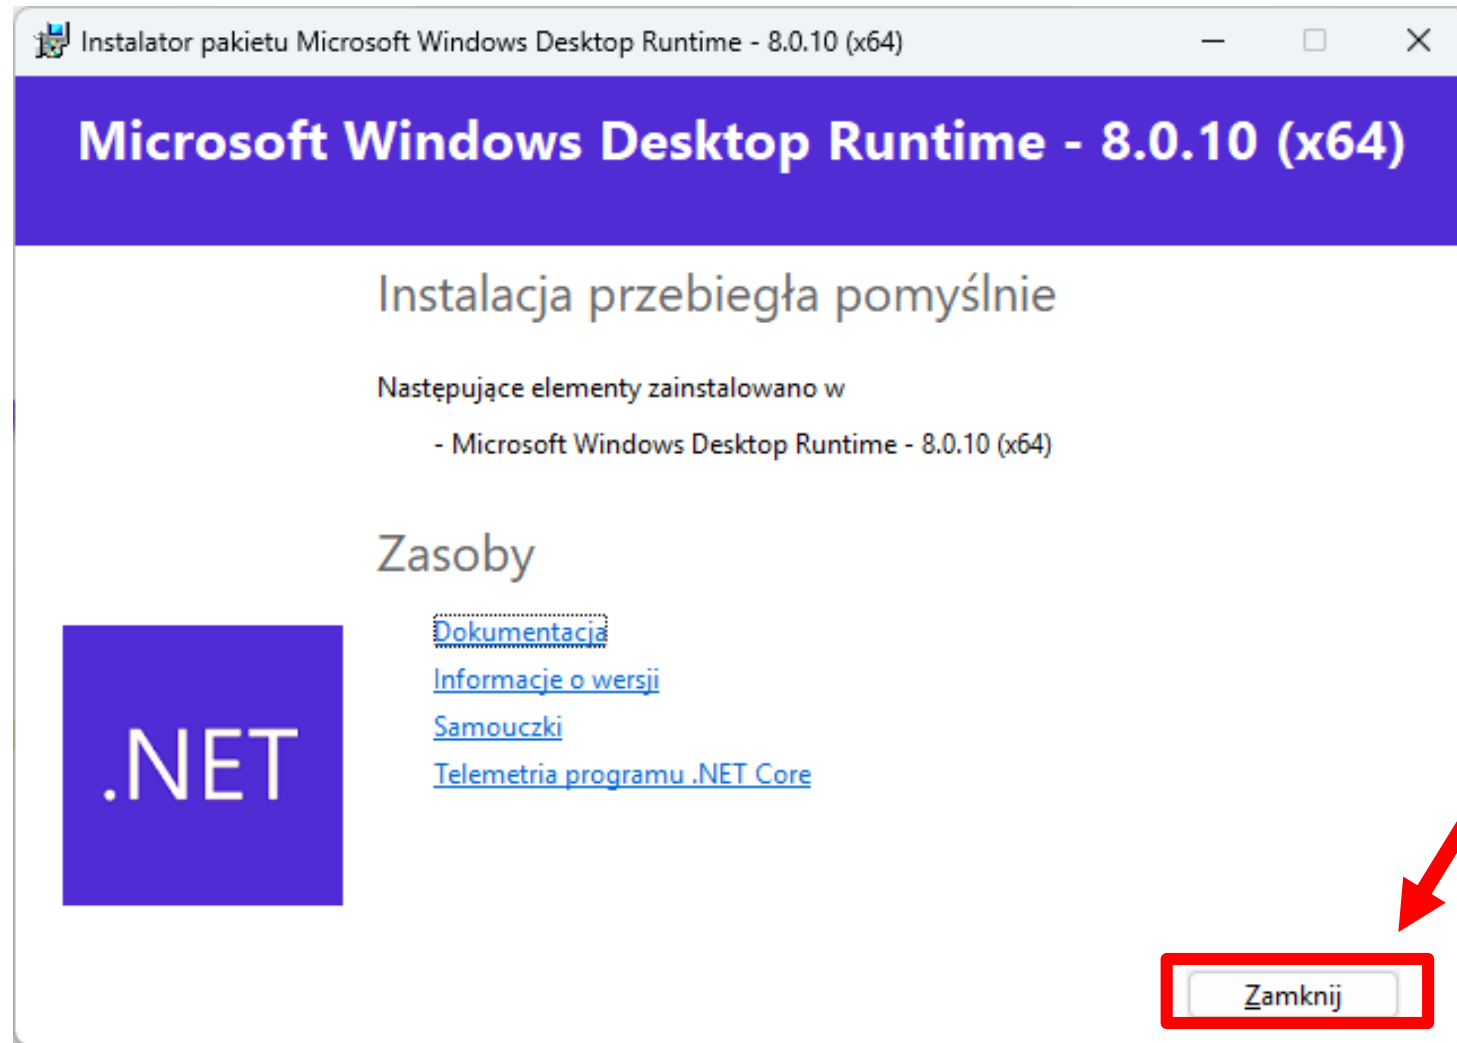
Instalator pakietu Microsoft Windows Desktop Runtime - 8.0.10 (x64)

Microsoft Windows Desktop Runtime - 8.0.10 (x64)

Instalacja przebiegła pomyślnie

Następujące elementy zainstalowano w

- Microsoft Windows Desktop Runtime - 8.0.10 (x64)

Zasoby

Dokumentacja
Informacje o wersji
Samouczki
Telemetria programu .NET Core

.NET

Zamknij